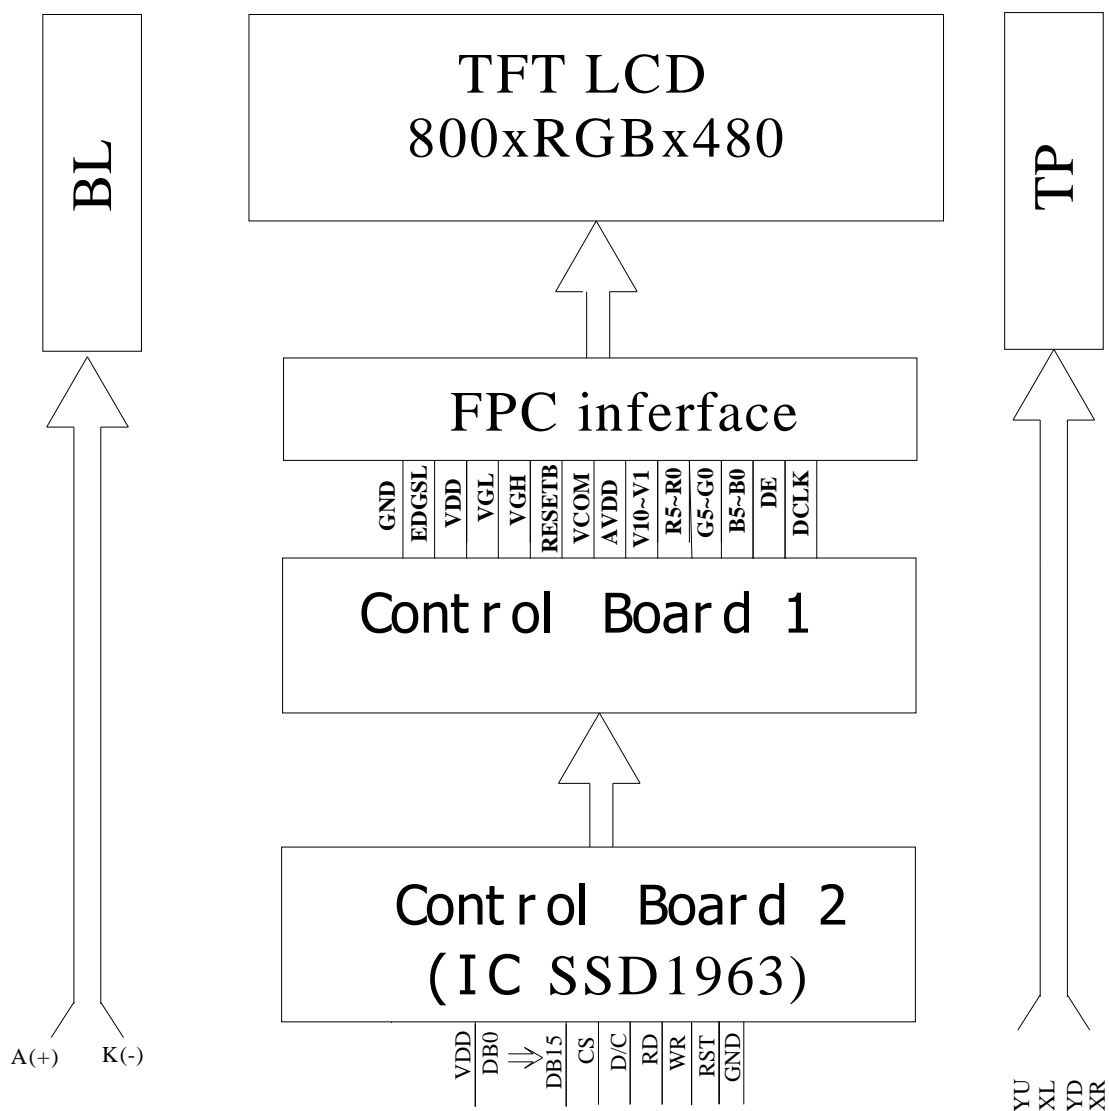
BL

TFT LCD
800xRGBx480

TP

FPC inferface

GND EDGSL VDD VGL VGH RESETB VCOM AVDD V10~V1 R5~R0 G5~G0 B5~B0 DE DCLK

Control Board 1

Control Board 2
(IC SSD1963)

A(+) K(-)

VDD DB0 ⇒ DB15 CS D/C RD WR RST GND

YU XL YD XR